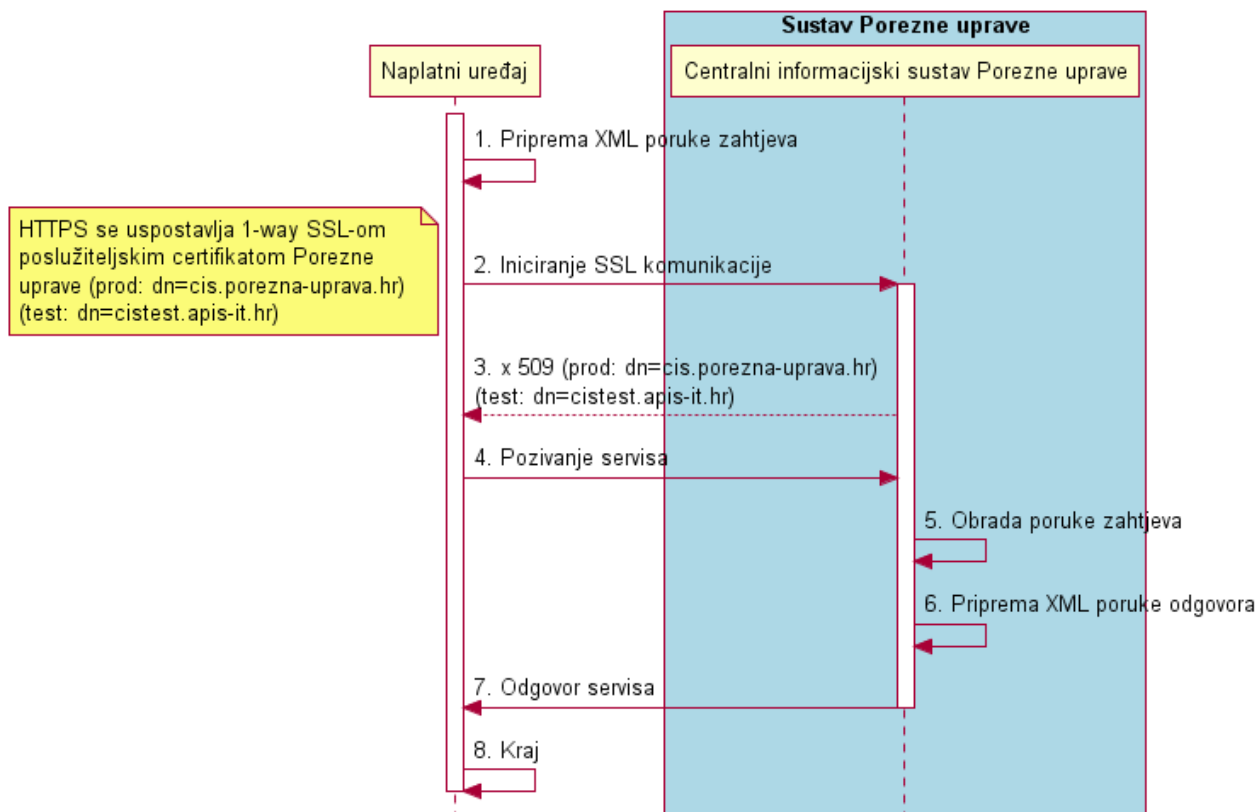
Sustav Porezne uprave

Naplatni uređaj

Centralni informacijski sustav Porezne uprave

1. Priprema XML poruke zahtjeva

HTTPS se uspostavlja 1-way SSL-om poslužiteljskim certifikatom Porezne uprave (prod: dn=cis.porezna-uprava.hr) (test: dn=cistest.apis-it.hr)

2. Iniciranje SSL komunikacije

3. x 509 (prod: dn=cis.porezna-uprava.hr) (test: dn=cistest.apis-it.hr)

4. Pozivanje servisa

5. Obrada poruke zahtjeva

6. Priprema XML poruke odgovora

7. Odgovor servisa

8. Kraj